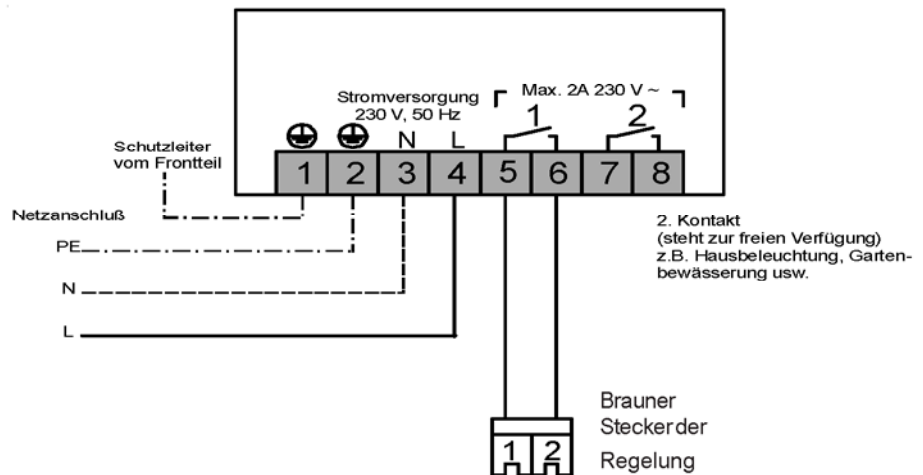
Stromversorgung 230 V, 50 Hz

Max. 2A 230 V ~

1 2

N L

Schutzleiter vom Frontteil

1 2 3 4 5 6 7 8

Netzanschluß

PE

N

L

2. Kontakt (steht zur freien Verfügung) z.B. Hausbeleuchtung, Gartenbewässerung usw.

Brauner Stecker der Regelung

1 2